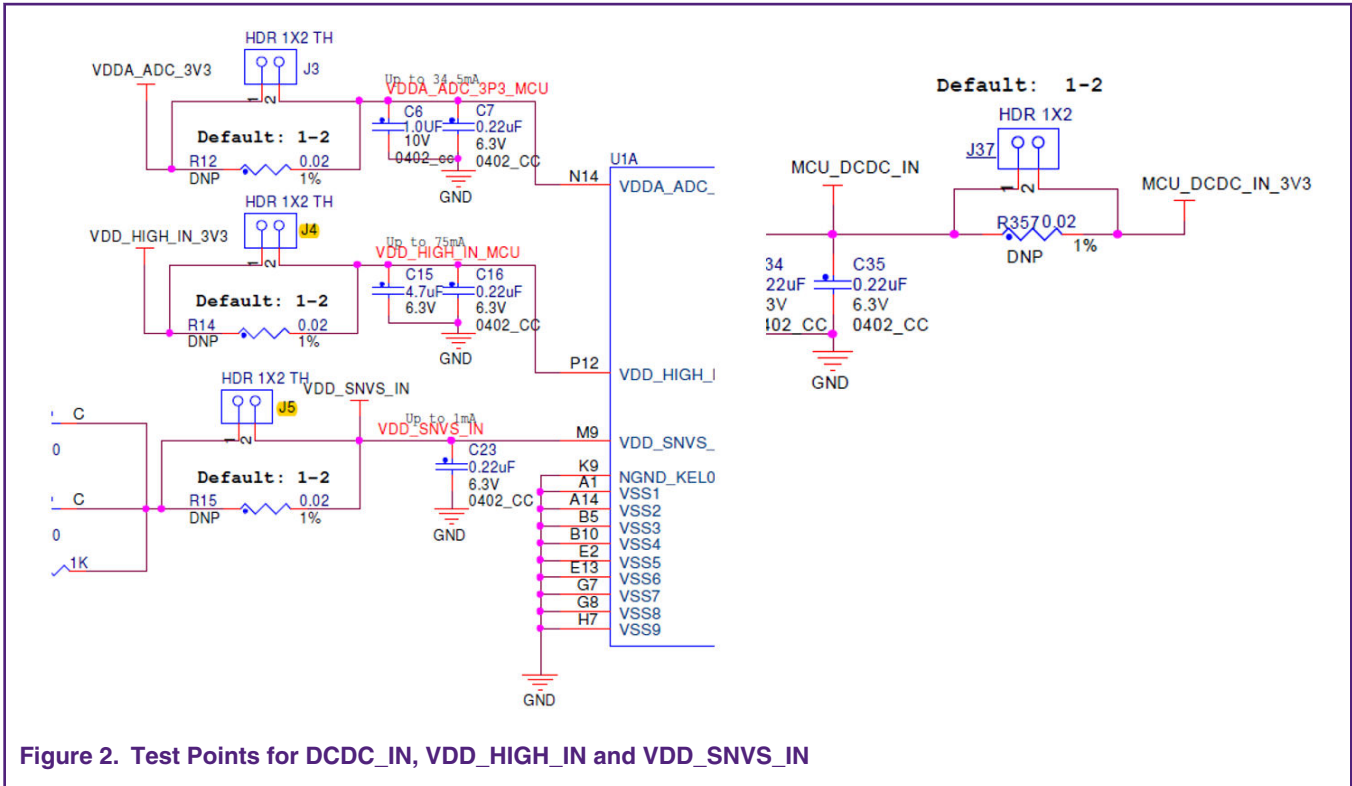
HDR 1X2 TH
J3
VDDA_ADC_3V3
1 2
Up to 34.5mA
VDDA_ADC_3P3_MCU
C6 1.0UF 10V 0402_cc
C7 0.22uF 6.3V 0402_CC
Default: 1-2
R12 DNP
0.02 1%
GND
N14
U1A
VDDA_ADC_
HDR 1X2 TH
J4
VDD_HIGH_IN_3V3
1 2
Up to 75mA
VDD_HIGH_IN_MCU
C15 4.7uF 6.3V
C16 0.22uF 6.3V 0402_CC
Default: 1-2
R14 DNP
0.02 1%
GND
P12
VDD_HIGH_I
HDR 1X2 TH
VDD_SNVS_IN
J5
C
0
1 2
Up to 1mA
VDD_SNVS_IN
M9
VDD_SNVS_
C23 0.22uF 6.3V 0402_CC
C
0
Default: 1-2
R15 DNP
0.02 1%
GND
1K
K9 NGND_KEL0
A1 VSS1
A14 VSS2
B5 VSS3
B10 VSS4
E2 VSS5
E13 VSS6
G7 VSS7
G8 VSS8
H7 VSS9
GND
Default: 1-2
HDR 1X2
J37
MCU_DCDC_IN
1 2
MCU_DCDC_IN_3V3
R357 0.02
DNP
1%
34
22uF
3V
402_CC
C35
0.22uF
6.3V
0402_CC
GND
Figure 2. Test Points for DCDC_IN, VDD_HIGH_IN and VDD_SNVS_IN